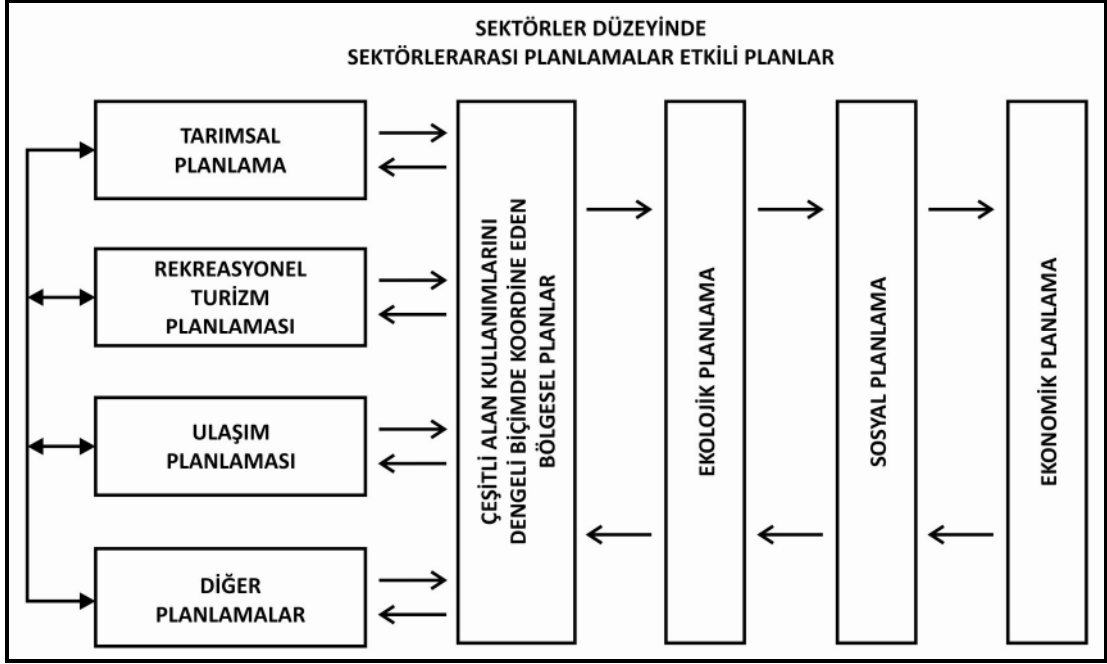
SEKTÖRLER DÜZEYİNDE
SEKTÖRLERARASI PLANLAMALAR ETKİLİ PLANLAR

TARIMSAL PLANLAMA

REKREASYONEL TURİZM PLANLAMASI

ULAŞIM PLANLAMASI

DİĞER PLANLAMALAR

ÇEŞİTLİ ALAN KULLANIMLARINI DENGELİ BİÇİMDE KOORDİNE EDEN BÖLGESEL PLANLAR

EKOLOJİK PLANLAMA

SOSYAL PLANLAMA

EKONOMİK PLANLAMA